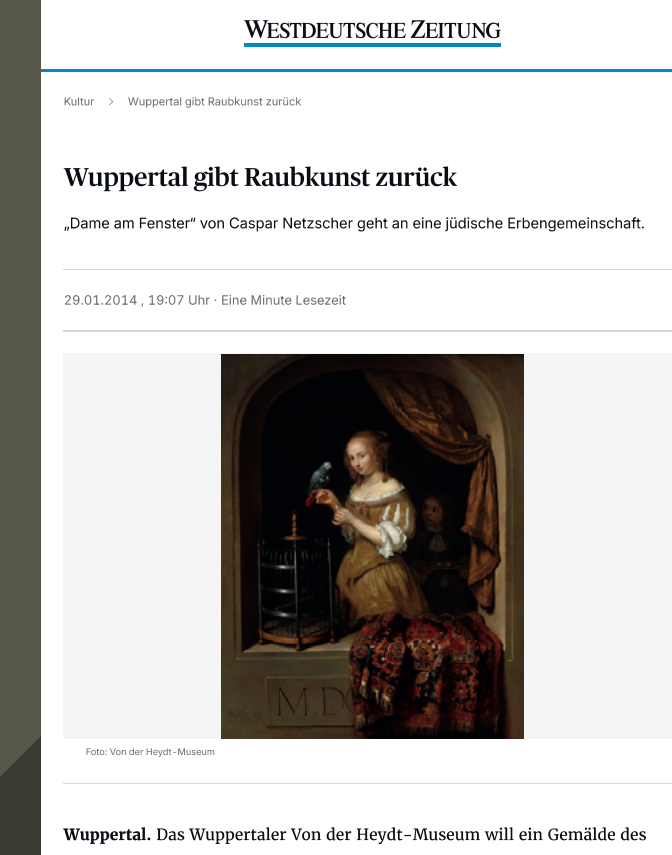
WESTDEUTSCHE ZEITUNG

Kultur > Wuppertal gibt Raubkunst zurück

Wuppertal gibt Raubkunst zurück

„Dame am Fenster“ von Caspar Netzscher geht an eine jüdische Erbengemeinschaft.

29.01.2014 , 19:07 Uhr · Eine Minute Lesezeit

M.D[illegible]

Foto: Von der Heydt-Museum

Wuppertal. Das Wuppertaler Von der Heydt-Museum will ein Gemälde des